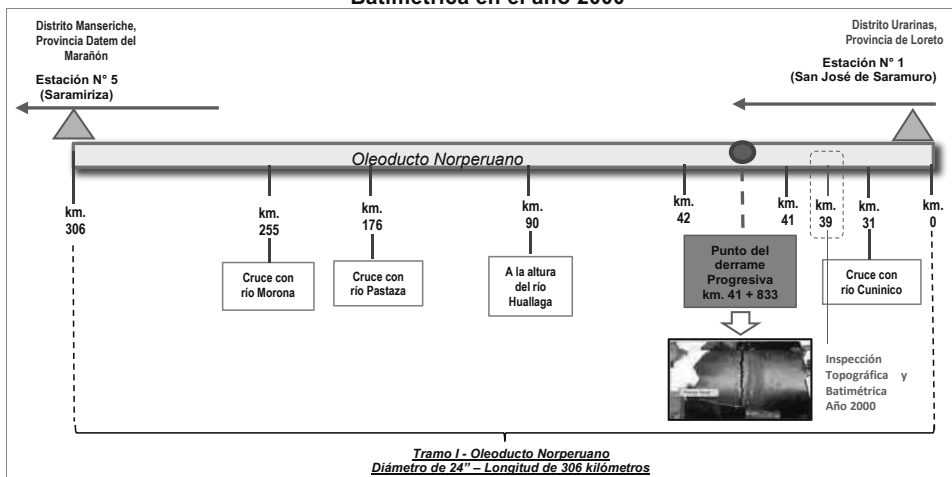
Batimétrica en el año 2000

Distrito Manseriche, Provincia Datem del Marañón

Estación N° 5 (Saramiriza)

Distrito Urarinas, Provincia de Loreto

Estación N° 1 (San José de Saramuro)

Oleoducto Norperuano

km. 306

km. 255

km. 176

km. 90

km. 42

km. 41

km. 39

km. 31

km. 0

Cruce con río Morona

Cruce con río Pastaza

A la altura del río Huallaga

Punto del derrame Progresiva km. 41 + 833

Cruce con río Cuninico

Inspección Topográfica y Batimétrica Año 2000

Tramo I - Oleoducto Norperuano
Diámetro de 24" – Longitud de 306 kilómetros